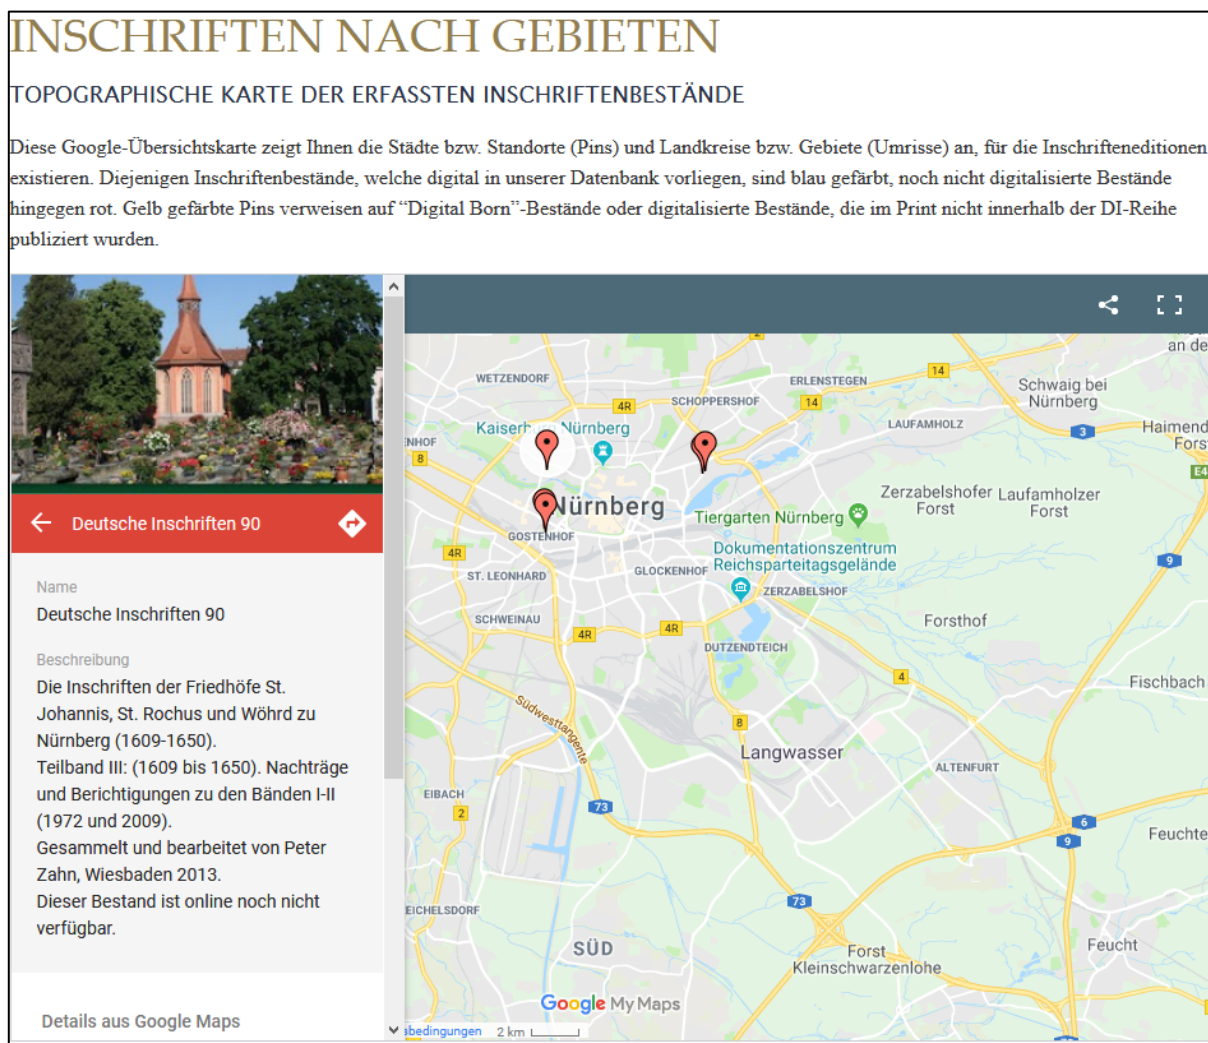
INSCHRIFTEN NACH GEBIETEN

TOPOGRAPHISCHE KARTE DER ERFASSTEN INSCHRIFTENBESTÄNDE

Diese Google-Übersichtskarte zeigt Ihnen die Städte bzw. Standorte (Pins) und Landkreise bzw. Gebiete (Umrisse) an, für die Inschrifteneditionen existieren. Diejenigen Inschriftenbestände, welche digital in unserer Datenbank vorliegen, sind blau gefärbt, noch nicht digitalisierte Bestände hingegen rot. Gelb gefärbte Pins verweisen auf "Digital Born"-Bestände oder digitalisierte Bestände, die im Print nicht innerhalb der DI-Reihe publiziert wurden.

Deutsche Inschriften 90

Name
Deutsche Inschriften 90

Beschreibung
Die Inschriften der Friedhöfe St. Johannis, St. Rochus und Wöhrd zu Nürnberg (1609-1650).
Teilband III: (1609 bis 1650). Nachträge und Berichtigungen zu den Bänden I-II (1972 und 2009).
Gesammelt und bearbeitet von Peter Zahn, Wiesbaden 2013.
Dieser Bestand ist online noch nicht verfügbar.

Details aus Google Maps

an de
WETZENDORF
ERLENSTEGEN
14
Schwaig bei Nürnberg
4R
SCHOPPERSHOF
14
LAUFAMHOLZ
Haimend Fors
Kaiserb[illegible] Nürnberg
NHOF
8
3
E4
Nürnberg
Zerzabelshofer Forst
Laufamholzer Forst
GOSTENHOF
Tiergarten Nürnberg
4R
Dokumentationszentrum Reichsparteitagsgelände
9
ST. LEONHARD
GLOCKENHOF
ZERZABELSHOF
SCHWEINAU
4R
4R
Forsthof
DUTZENDTEICH
4
Fischbach
Südwesttangente
8
Langwasser
ALTENFURT
EIBACH
2
73
6
Feuchte
9
EICHELSDORF
73
SÜD
Forst Kleinschwarzenlohe
Feucht
Google My Maps
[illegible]bedingungen
2 km